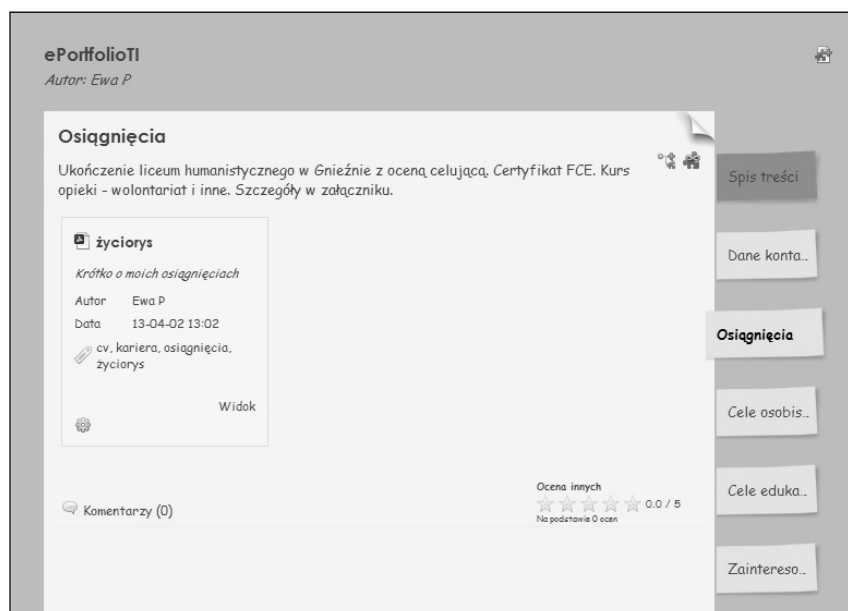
ePortfolioTI
Autor: Ewa P

Osiągnięcia

Ukończenie liceum humanistycznego w Gnieźnie z oceną celującą. Certyfikat FCE. Kurs opieki - wolontariat i inne. Szczegóły w załączniku.

życiorys

Krótko o moich osiągnięciach

Autor Ewa P
Data 13-04-02 13:02
cv, kariera, osiągnięcia, życiorys

Widok

Komentarzy (0)

Ocena innych
0.0 / 5
Na podstawie 0 ocen

Spis treści

Dane konta..

Osiągnięcia

Cele osobis..

Cele eduka..

Zainteres..